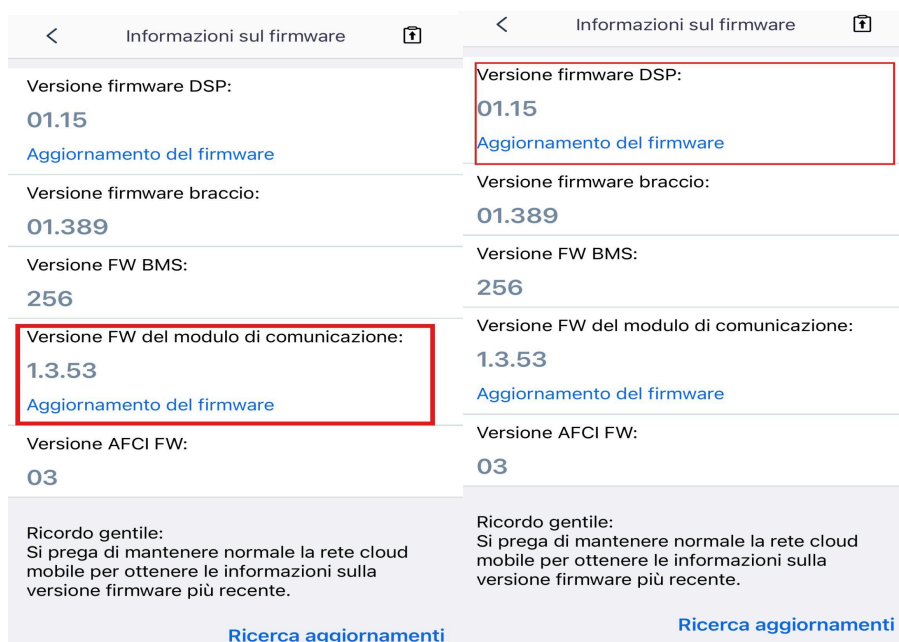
<

Informazioni sul firmware

Versione firmware DSP:

01.15

Aggiornamento del firmware

Versione firmware braccio:

01.389

Versione FW BMS:

256

Versione FW del modulo di comunicazione:

1.3.53

Aggiornamento del firmware

Versione AFCI FW:

03

Ricordo gentile:
Si prega di mantenere normale la rete cloud mobile per ottenere le informazioni sulla versione firmware più recente.

Ricerca aggiornamenti

<

Informazioni sul firmware

Versione firmware DSP:

01.15

Aggiornamento del firmware

Versione firmware braccio:

01.389

Versione FW BMS:

256

Versione FW del modulo di comunicazione:

1.3.53

Aggiornamento del firmware

Versione AFCI FW:

03

Ricordo gentile:
Si prega di mantenere normale la rete cloud mobile per ottenere le informazioni sulla versione firmware più recente.

Ricerca aggiornamenti